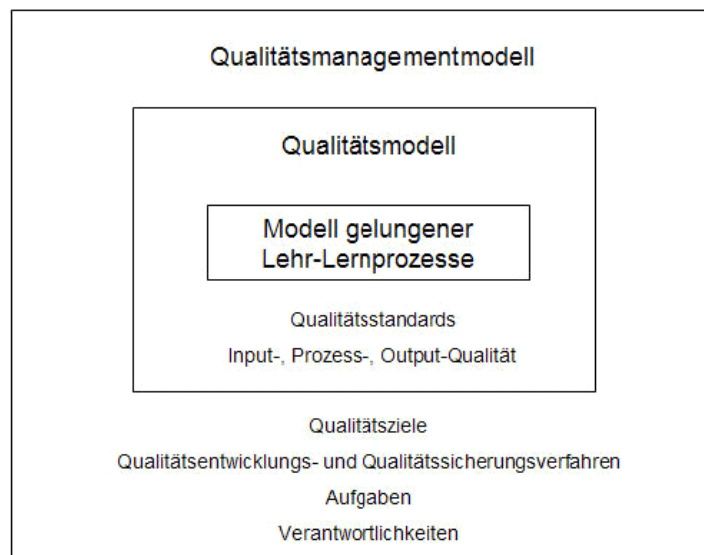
Qualitätsmanagementmodell

Qualitätsmodell

Modell gelungener Lehr-Lernprozesse

Qualitätsstandards

Input-, Prozess-, Output-Qualität

Qualitätsziele

Qualitätsentwicklungs- und Qualitätssicherungsverfahren

Aufgaben

Verantwortlichkeiten